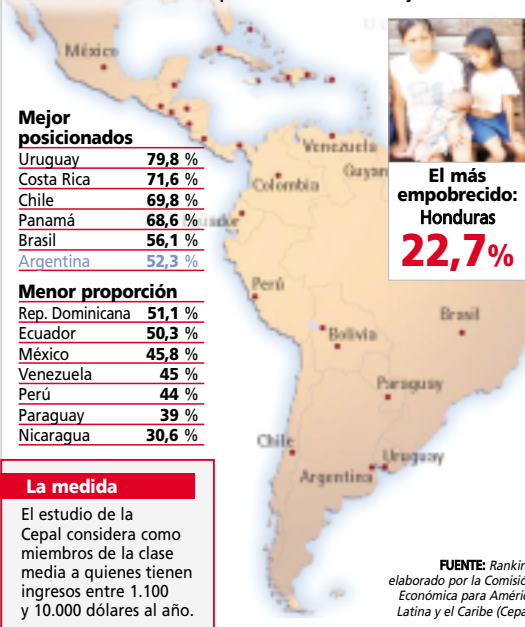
México

Venezuela

Guyana

Colombia

uador

Perú

Bolivia

Brasil

Paraguay

Chile

Uruguay

Argentina

Mejor posicionados

| | |
|---|---|
| Uruguay | 79,8 % |
| Costa Rica | 71,6 % |
| Chile | 69,8 % |
| Panamá | 68,6 % |
| Brasil | 56,1 % |
| Argentina | 52,3 % |

Menor proporción

| | |
|---|---|
| Rep. Dominicana | 51,1 % |
| Ecuador | 50,3 % |
| México | 45,8 % |
| Venezuela | 45 % |
| Perú | 44 % |
| Paraguay | 39 % |
| Nicaragua | 30,6 % |

El más empobrecido: Honduras 22,7%

La medida

El estudio de la Cepal considera como miembros de la clase media a quienes tienen ingresos entre 1.100 y 10.000 dólares al año.

FUENTE: Rankin elaborado por la Comisió Económica para Améric Latina y el Caribe (Cepa